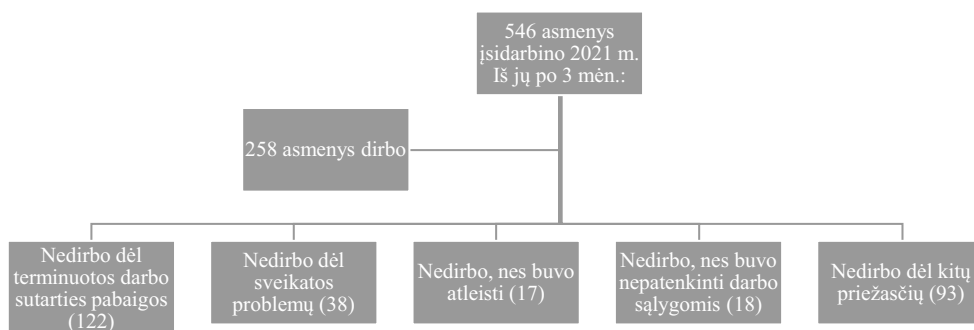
546 asmenys įsidarbino 2021 m. Iš jų po 3 mėn.:

258 asmenys dirbo

Nedirbo dėl terminuotos darbo sutarties pabaigos (122)

Nedirbo dėl sveikatos problemų (38)

Nedirbo, nes buvo atleisti (17)

Nedirbo, nes buvo nepatenkinti darbo sąlygomis (18)

Nedirbo dėl kitų priežasčių (93)